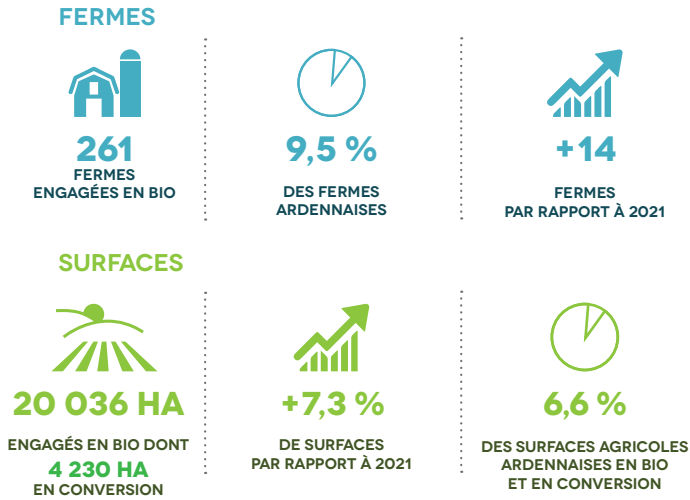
FERMES

261
FERMES ENGAGÉES EN BIO

9,5 %
DES FERMES ARDENNAISES

+14
FERMES PAR RAPPORT À 2021

SURFACES

20 036 HA
ENGAGÉS EN BIO DONT
4 230 HA
EN CONVERSION

+7,3 %
DE SURFACES PAR RAPPORT À 2021

6,6 %
DES SURFACES AGRICOLES ARDENNAISES EN BIO ET EN CONVERSION